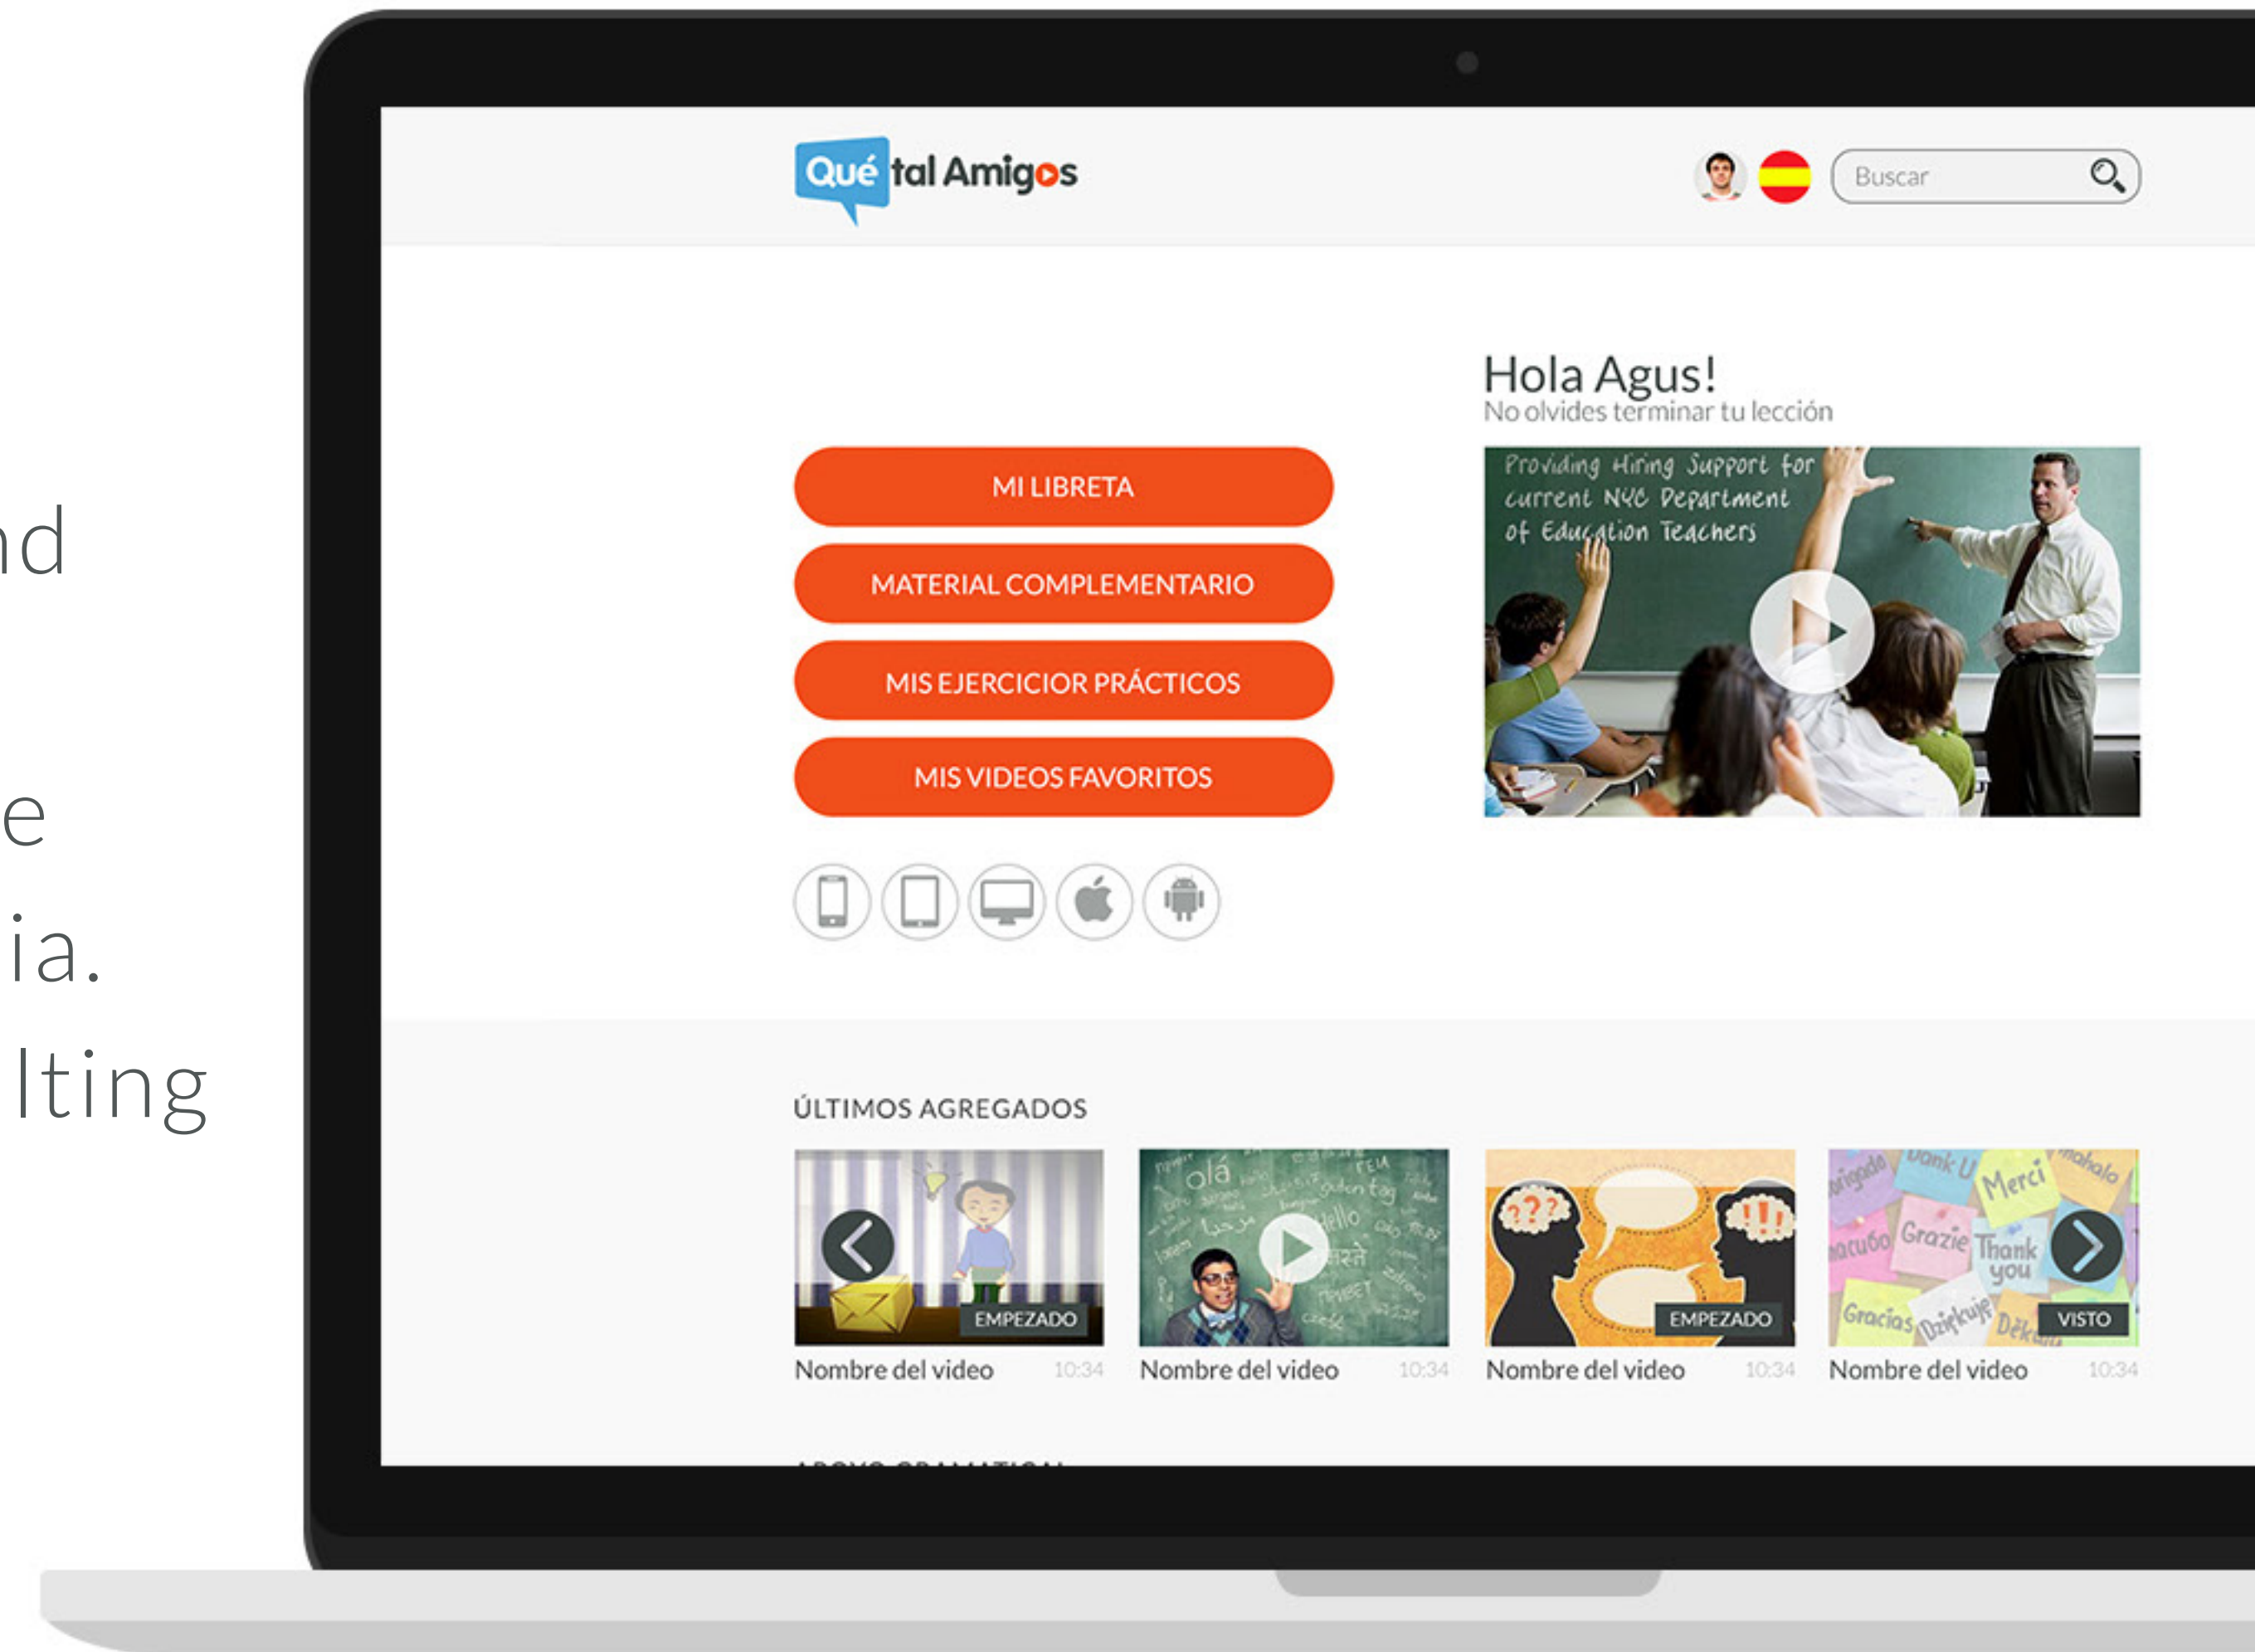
nd

e
ia.
lting

Qué tal Amigos

Buscar

Hola Agus!
No olvides terminar tu lección

MI LIBRETA
MATERIAL COMPLEMENTARIO
MIS EJERCICIOR PRÁCTICOS
MIS VIDEOS FAVORITOS

Providing Hiring Support for current NYC Department of Education Teachers

ÚLTIMOS AGREGADOS

EMPEZADO
Nombre del video 10:34

olá Hello
Nombre del video 10:34

EMPEZADO
Nombre del video 10:34

Dank U Merci Mahalo Grazie Thank you Gracias Dziękuję
VISTO
Nombre del video 10:34

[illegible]